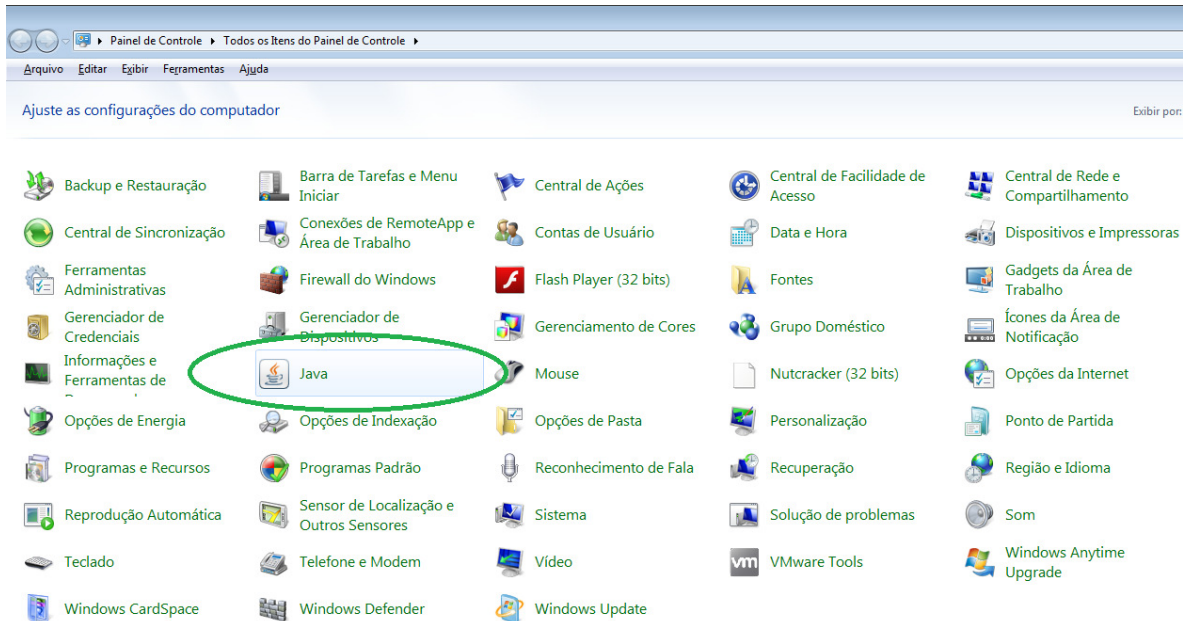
Painel de Controle ▸ Todos os Itens do Painel de Controle ▸

Arquivo Editar Exibir Ferramentas Ajuda

Ajuste as configurações do computador

Exibir por:

Backup e Restauração

Barra de Tarefas e Menu Iniciar

Central de Ações

Central de Facilidade de Acesso

Central de Rede e Compartilhamento

Central de Sincronização

Conexões de RemoteApp e Área de Trabalho

Contas de Usuário

Data e Hora

Dispositivos e Impressoras

Ferramentas Administrativas

Firewall do Windows

Flash Player (32 bits)

Fontes

Gadgets da Área de Trabalho

Gerenciador de Credenciais

Gerenciador de Dispositivos

Gerenciamento de Cores

Grupo Doméstico

Ícones da Área de Notificação

Informações e Ferramentas de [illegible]

Java

Mouse

Nutcracker (32 bits)

Opções da Internet

Opções de Energia

Opções de Indexação

Opções de Pasta

Personalização

Ponto de Partida

Programas e Recursos

Programas Padrão

Reconhecimento de Fala

Recuperação

Região e Idioma

Reprodução Automática

Sensor de Localização e Outros Sensores

Sistema

Solução de problemas

Som

Teclado

Telefone e Modem

Vídeo

VMware Tools

Windows Anytime Upgrade

Windows CardSpace

Windows Defender

Windows Update